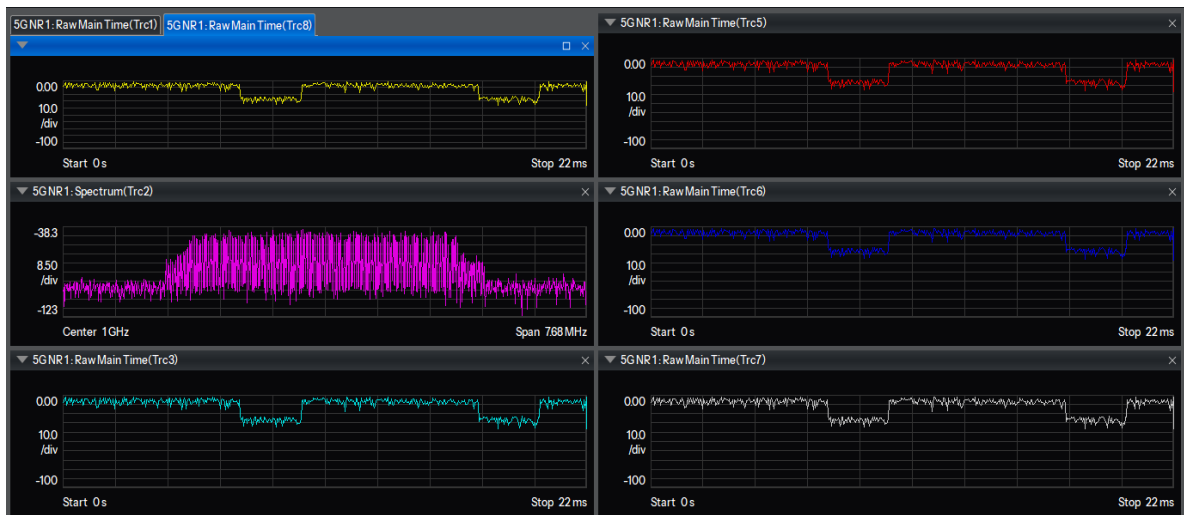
5GNR1: Raw Main Time(Trc1) 5GNR1: Raw Main Time(Trc8)

0.00
10.0
/div
-100
Start 0s
Stop 22ms

5GNR1: Raw Main Time(Trc5)

0.00
10.0
/div
-100
Start 0s
Stop 22ms

5GNR1: Spectrum(Trc2)

-38.3
8.50
/div
-123
Center 1GHz
Span 7.68MHz

5GNR1: Raw Main Time(Trc6)

0.00
10.0
/div
-100
Start 0s
Stop 22ms

5GNR1: Raw Main Time(Trc3)

0.00
10.0
/div
-100
Start 0s
Stop 22ms

5GNR1: Raw Main Time(Trc7)

0.00
10.0
/div
-100
Start 0s
Stop 22ms